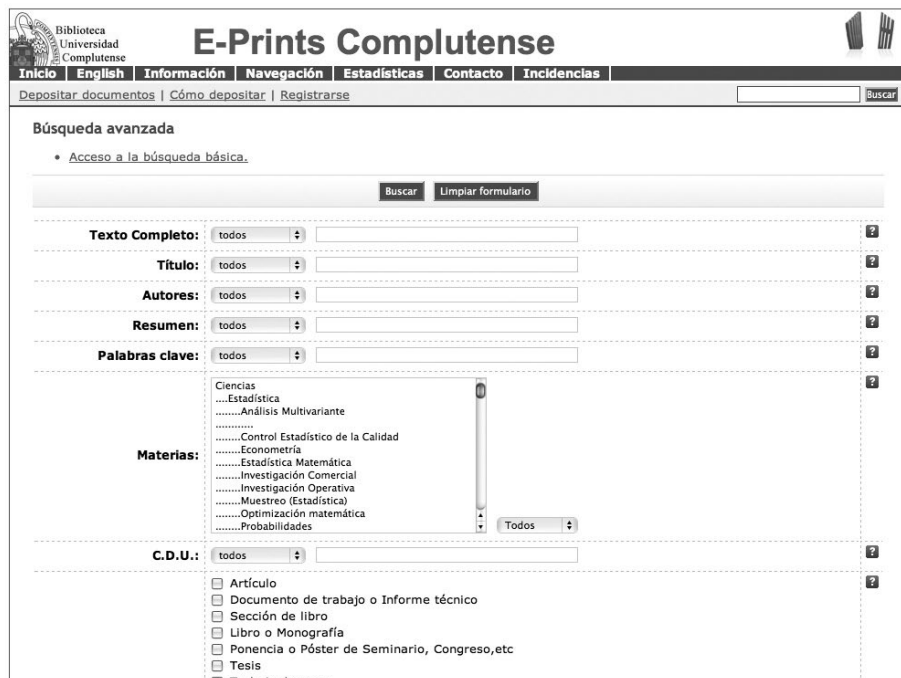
Biblioteca Universidad Complutense

E-Prints Complutense

Inicio | English | Información | Navegación | Estadísticas | Contacto | Incidencias

Depositar documentos | Cómo depositar | Registrarse

Buscar

Búsqueda avanzada

• Acceso a la búsqueda básica.

Buscar Limpiar formulario

Texto Completo: todos ?

Título: todos ?

Autores: todos ?

Resumen: todos ?

Palabras clave: todos ?

Materias:
Ciencias
....Estadística
........Análisis Multivariante
............
........Control Estadístico de la Calidad
........Econometría
........Estadística Matemática
........Investigación Comercial
........Investigación Operativa
........Muestreo (Estadística)
........Optimización matemática
........Probabilidades
Todos ?

C.D.U.: todos ?

Artículo
Documento de trabajo o Informe técnico
Sección de libro
Libro o Monografía
Ponencia o Póster de Seminario, Congreso,etc
Tesis
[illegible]
?